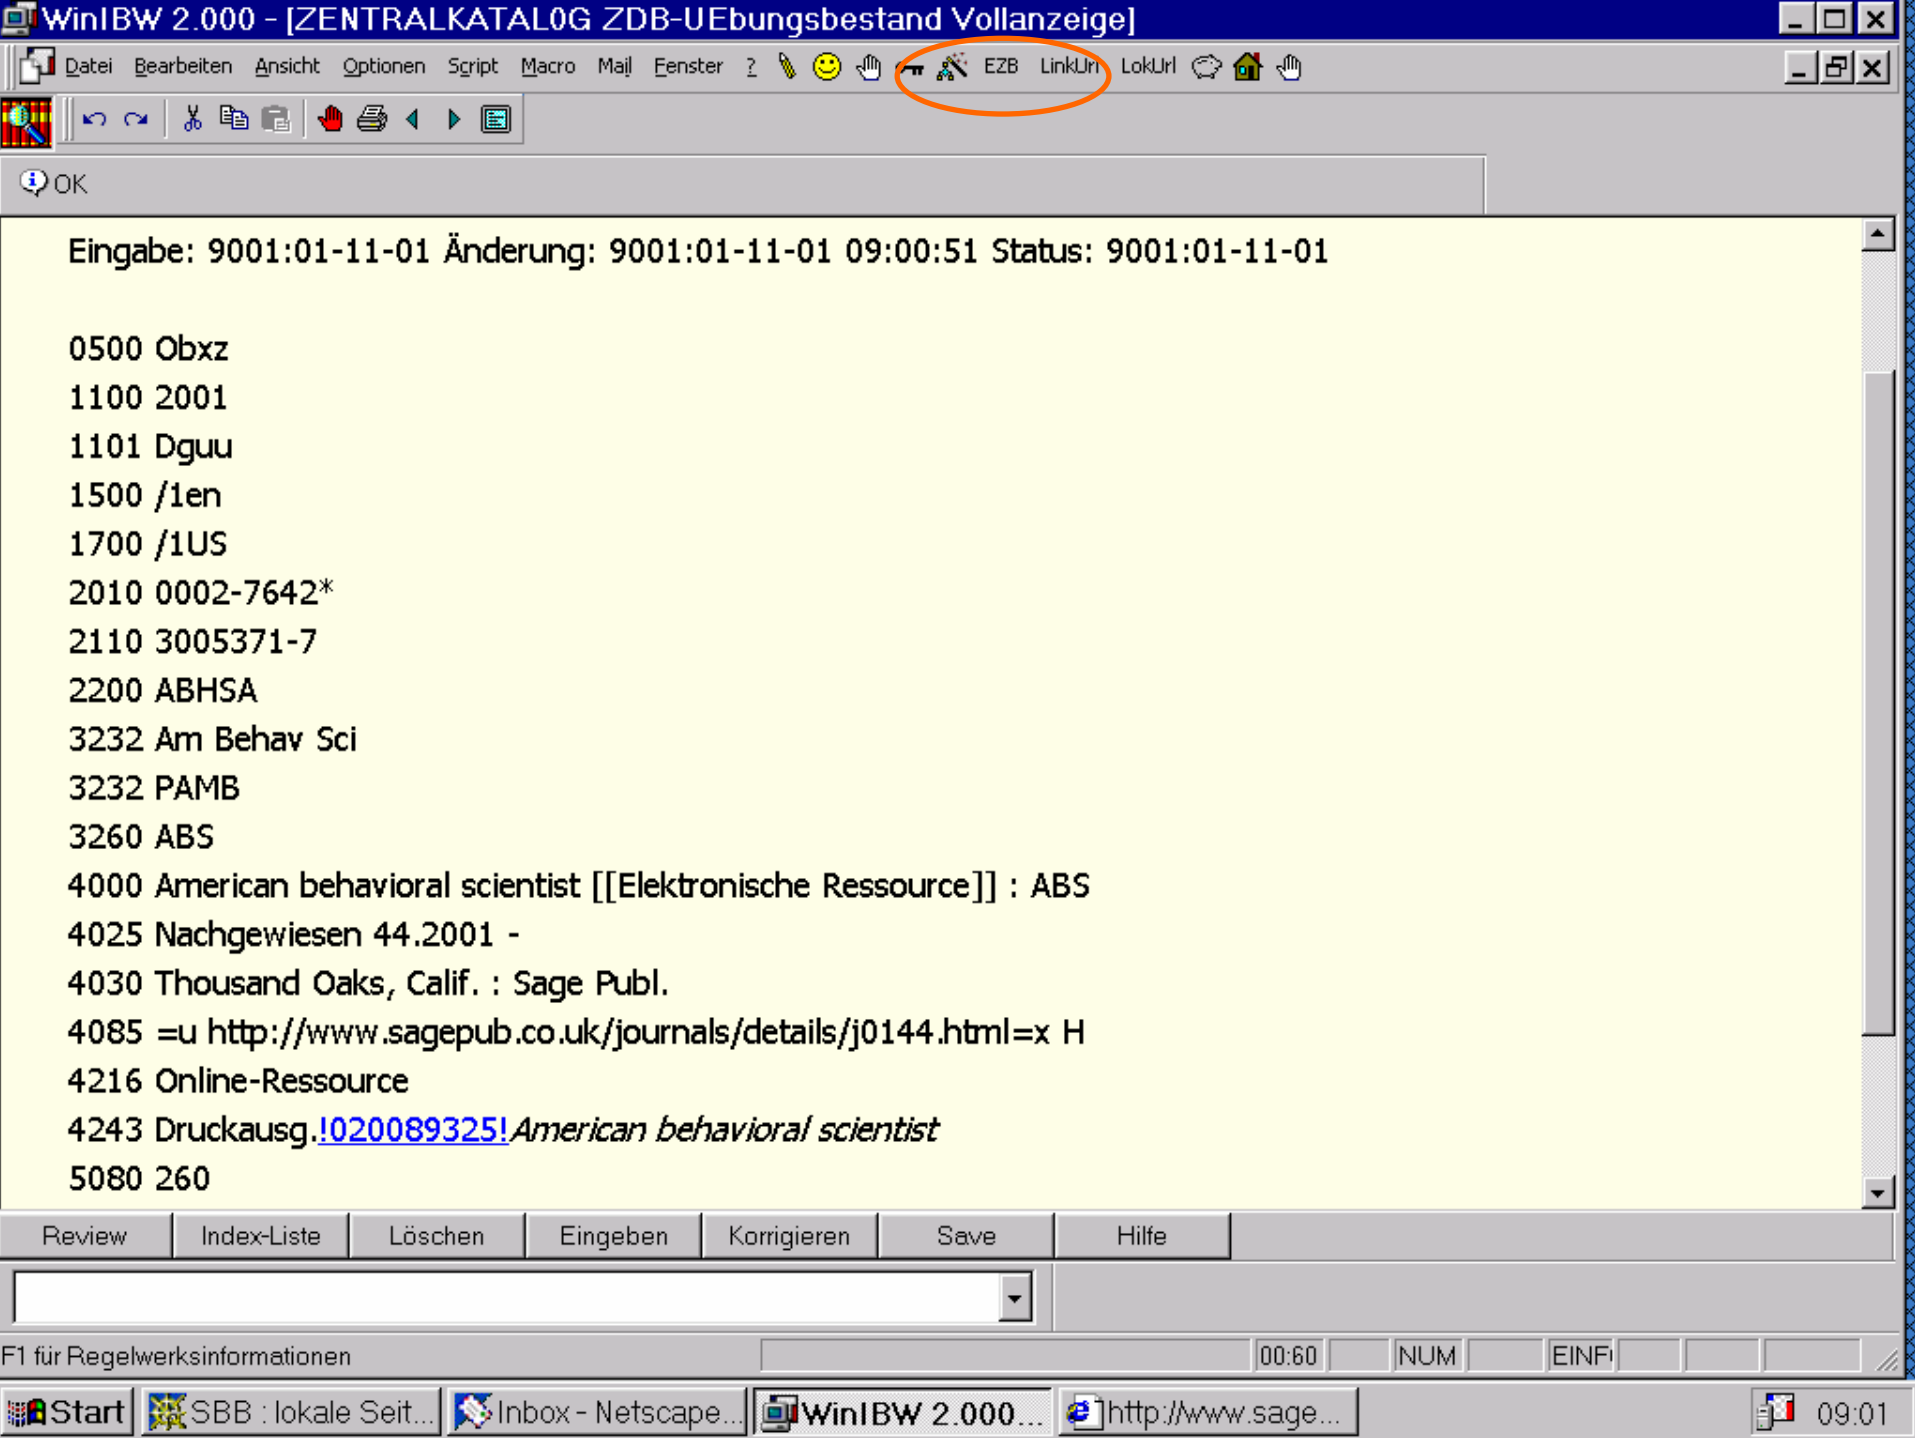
WinIBW 2.000 - [ZENTRALKATAL0G ZDB-UEbungsbestand Vollanzeige]

Datei Bearbeiten Ansicht Optionen Script Macro Mail Fenster ? EZB LinkUrl LokUrl

OK

Eingabe: 9001:01-11-01 Änderung: 9001:01-11-01 09:00:51 Status: 9001:01-11-01

0500 Obxz
1100 2001
1101 Dguu
1500 /1en
1700 /1US
2010 0002-7642*
2110 3005371-7
2200 ABHSA
3232 Am Behav Sci
3232 PAMB
3260 ABS
4000 American behavioral scientist [[Elektronische Ressource]] : ABS
4025 Nachgewiesen 44.2001 -
4030 Thousand Oaks, Calif. : Sage Publ.
4085 =u http://www.sagepub.co.uk/journals/details/j0144.html=x H
4216 Online-Ressource
4243 Druckausg.!020089325!American behavioral scientist
5080 260

Review | Index-Liste | Löschen | Eingeben | Korrigieren | Save | Hilfe

F1 für Regelwerksinformationen | 00:60 | NUM | EINF

Start | SBB : lokale Seit... | Inbox - Netscape... | WinIBW 2.000... | http://www.sage... | 09:01